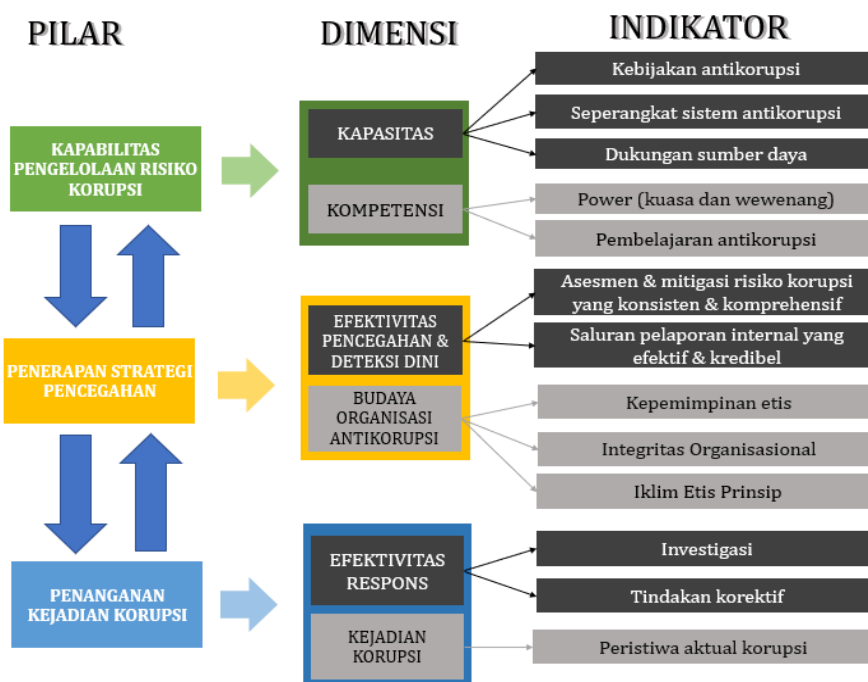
PILAR

DIMENSI

INDIKATOR

KAPABILITAS PENGELOLAAN RISIKO KORUPSI

KAPASITAS

Kebijakan antikorupsi

Seperangkat sistem antikorupsi

Dukungan sumber daya

KOMPETENSI

Power (kuasa dan wewenang)

Pembelajaran antikorupsi

PENERAPAN STRATEGI PENCEGAHAN

EFEKTIVITAS PENCEGAHAN & DETEKSI DINI

Asesmen & mitigasi risiko korupsi yang konsisten & komprehensif

Saluran pelaporan internal yang efektif & kredibel

BUDAYA ORGANISASI ANTIKORUPSI

Kepemimpinan etis

Integritas Organisasional

Iklim Etis Prinsip

PENANGANAN KEJADIAN KORUPSI

EFEKTIVITAS RESPONS

Investigasi

Tindakan korektif

KEJADIAN KORUPSI

Peristiwa aktual korupsi